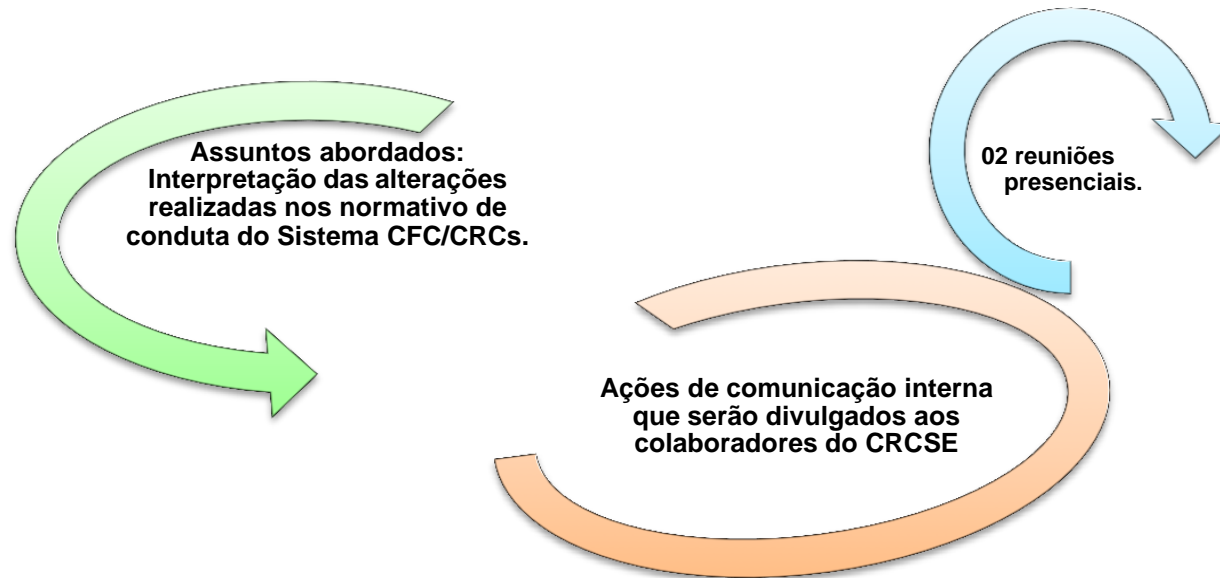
Assuntos abordados: Interpretação das alterações realizadas nos normativo de conduta do Sistema CFC/CRCs.

02 reuniões presenciais.

Ações de comunicação interna que serão divulgados aos colaboradores do CRCSE